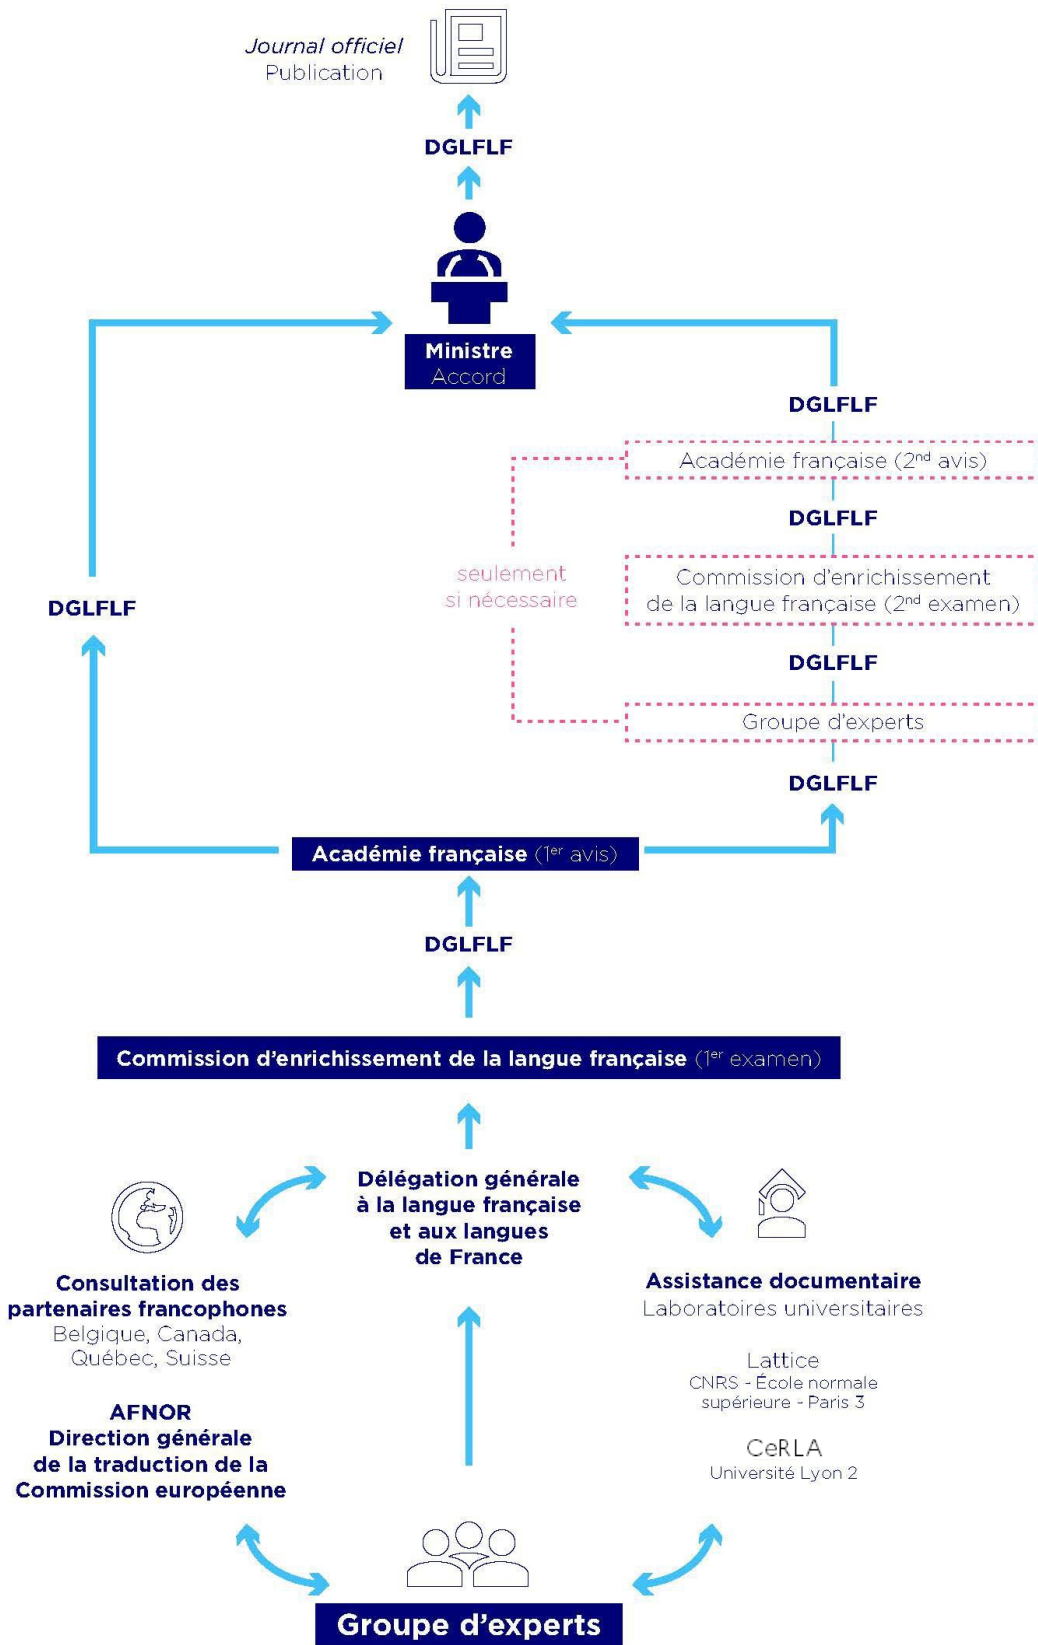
Journal officiel
Publication

DGLFLF

Ministre
Accord

DGLFLF

Académie française (2$^{nd}$ avis)

DGLFLF

seulement si nécessaire

Commission d'enrichissement de la langue française (2$^{nd}$ examen)

DGLFLF

DGLFLF

Groupe d'experts

DGLFLF

Académie française (1$^{er}$ avis)

DGLFLF

Commission d'enrichissement de la langue française (1$^{er}$ examen)

Délégation générale à la langue française et aux langues de France

Consultation des partenaires francophones
Belgique, Canada, Québec, Suisse

AFNOR
Direction générale de la traduction de la Commission européenne

Assistance documentaire
Laboratoires universitaires

Lattice
CNRS - École normale supérieure - Paris 3

CeRLA
Université Lyon 2

Groupe d'experts